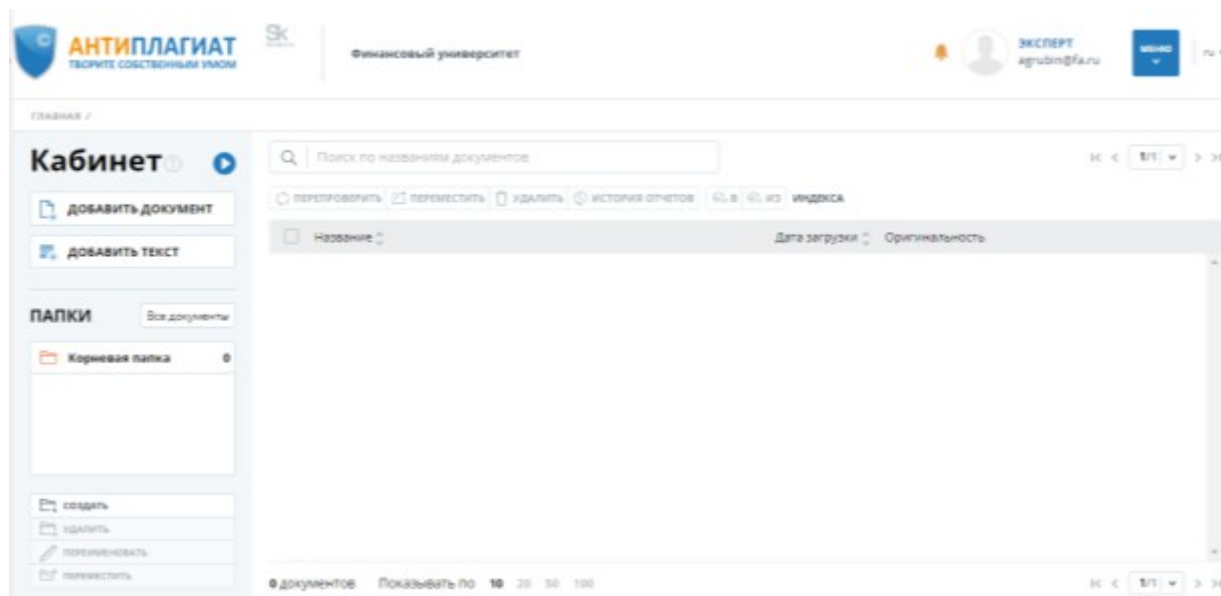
АНТИПЛАГИАТ
ТВОРИТЕ СОБСТВЕННЫМ УМОМ

Sk

Финансовый университет

ЭКСПЕРТ
agrubin@fa.ru

МЕНЮ

ru

ГЛАВНАЯ /

Кабинет

ДОБАВИТЬ ДОКУМЕНТ

ДОБАВИТЬ ТЕКСТ

ПАПКИ

Все документы

Корневая папка 0

создать
удалить
переименовать
переместить

Поиск по названиям документов

1/1

перепроверить переместить удалить история отчетов в из индекса

Название
Дата загрузки
Оригинальность

0 документов Показывать по 10 20 50 100

1/1